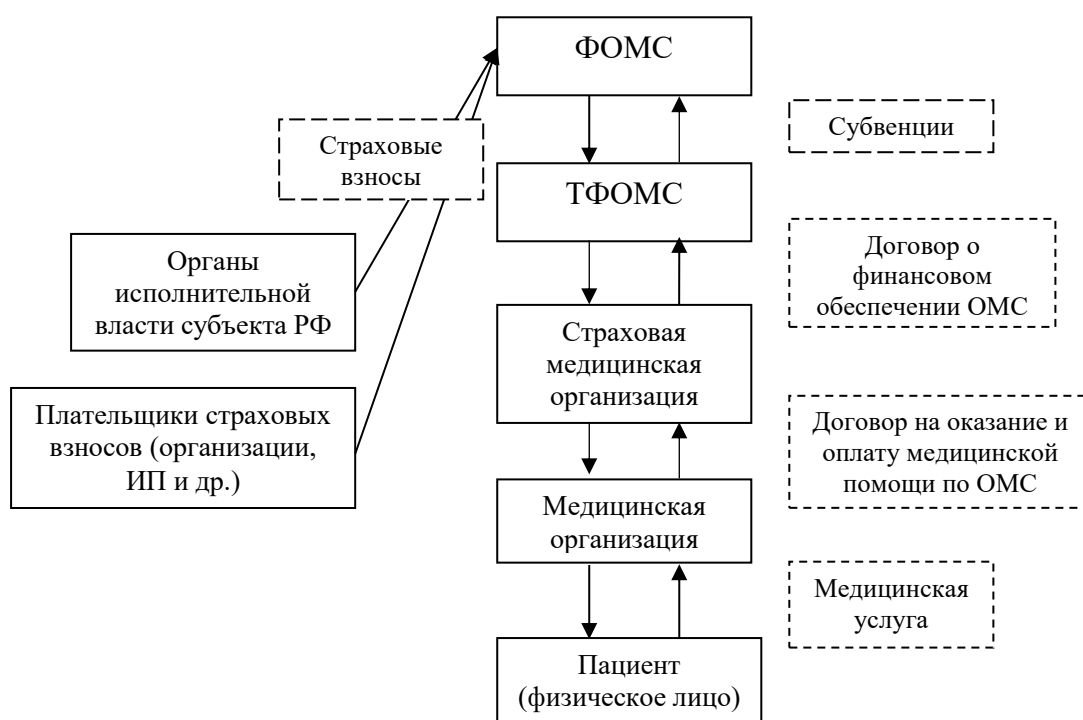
ФОМС

Страховые взносы

Субвенции

ТФОМС

Органы исполнительной власти субъекта РФ

Договор о финансовом обеспечении ОМС

Страховая медицинская организация

Плательщики страховых взносов (организации, ИП и др.)

Договор на оказание и оплату медицинской помощи по ОМС

Медицинская организация

Медицинская услуга

Пациент (физическое лицо)